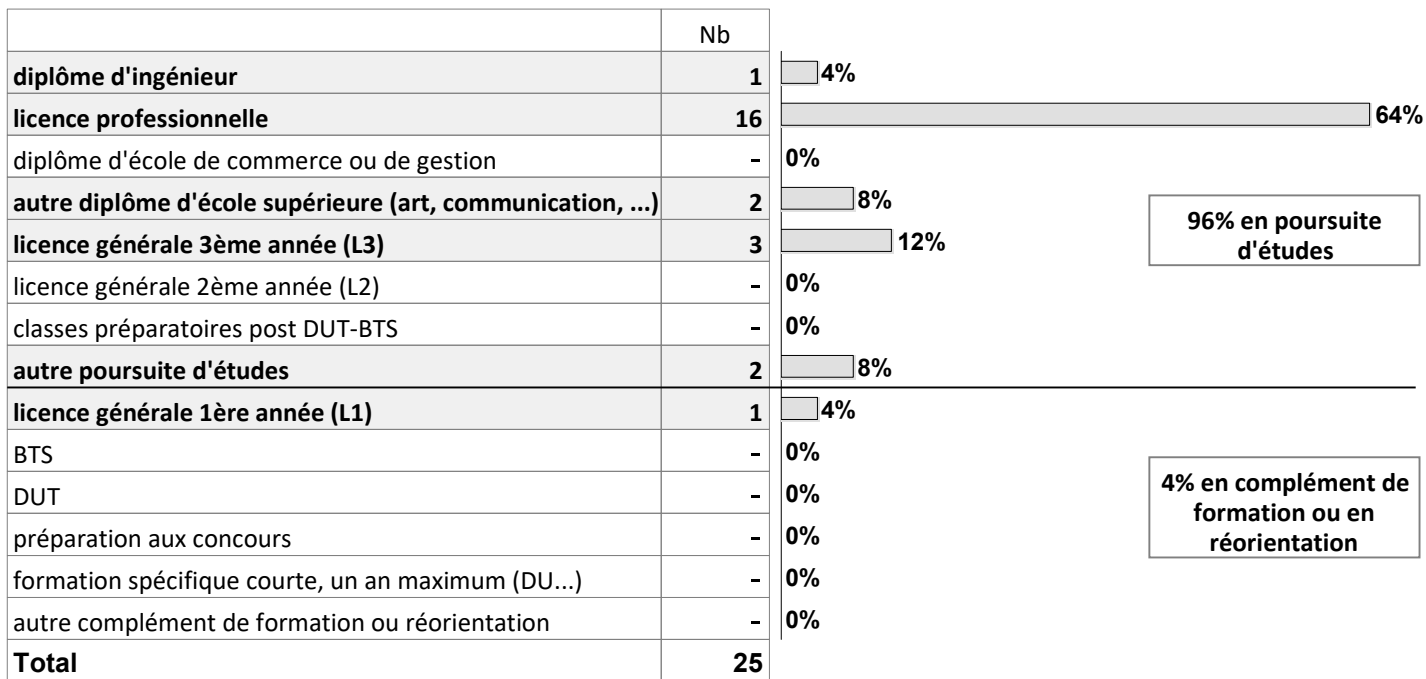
| | Nb | |
|---|---|---|
| **diplôme d'ingénieur** | **1** | **4%** |
| **licence professionnelle** | **16** | **64%** |
| diplôme d'école de commerce ou de gestion | - | **0%** |
| **autre diplôme d'école supérieure (art, communication, ...)** | **2** | **8%** |
| **licence générale 3ème année (L3)** | **3** | **12%** |
| licence générale 2ème année (L2) | - | **0%** |
| classes préparatoires post DUT-BTS | - | **0%** |
| **autre poursuite d'études** | **2** | **8%** |
| **licence générale 1ère année (L1)** | **1** | **4%** |
| BTS | - | **0%** |
| DUT | - | **0%** |
| préparation aux concours | - | **0%** |
| formation spécifique courte, un an maximum (DU...) | - | **0%** |
| autre complément de formation ou réorientation | - | **0%** |
| **Total** | **25** | |

**96% en poursuite d'études**

**4% en complément de formation ou en réorientation**